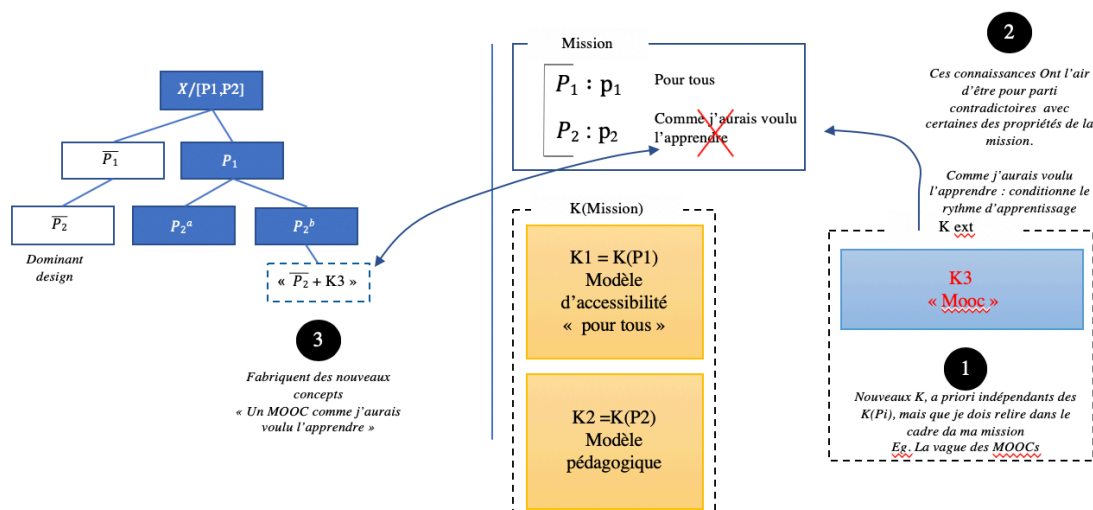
$X/$[P1,P2]

$\overline{P_1}$

$P_1$

$\overline{P_2}$

$P_2{}^a$

$P_2{}^b$

Dominant design

« $\overline{P_2}$ + K3 »

3

Fabriquent des nouveaux concepts
« Un MOOC comme j'aurais voulu l'apprendre »

Mission

$P_1$ : $p_1$ Pour tous

$P_2$ : $p_2$ Comme j'aurais voulu l'apprendre

K(Mission)

K1 = K(P1)
Modèle d'accessibilité
« pour tous »

K2 =K(P2)
Modèle pédagogique

2

Ces connaissances Ont l'air d'être pour parti contradictoires avec certaines des propriétés de la mission.

Comme j'aurais voulu l'apprendre : conditionne le rythme d'apprentissage

K ext

K3
« Mooc »

1

Nouveaux K, a priori indépendants des K(Pi), mais que je dois relire dans le cadre da ma mission
Eg. La vague des MOOCs